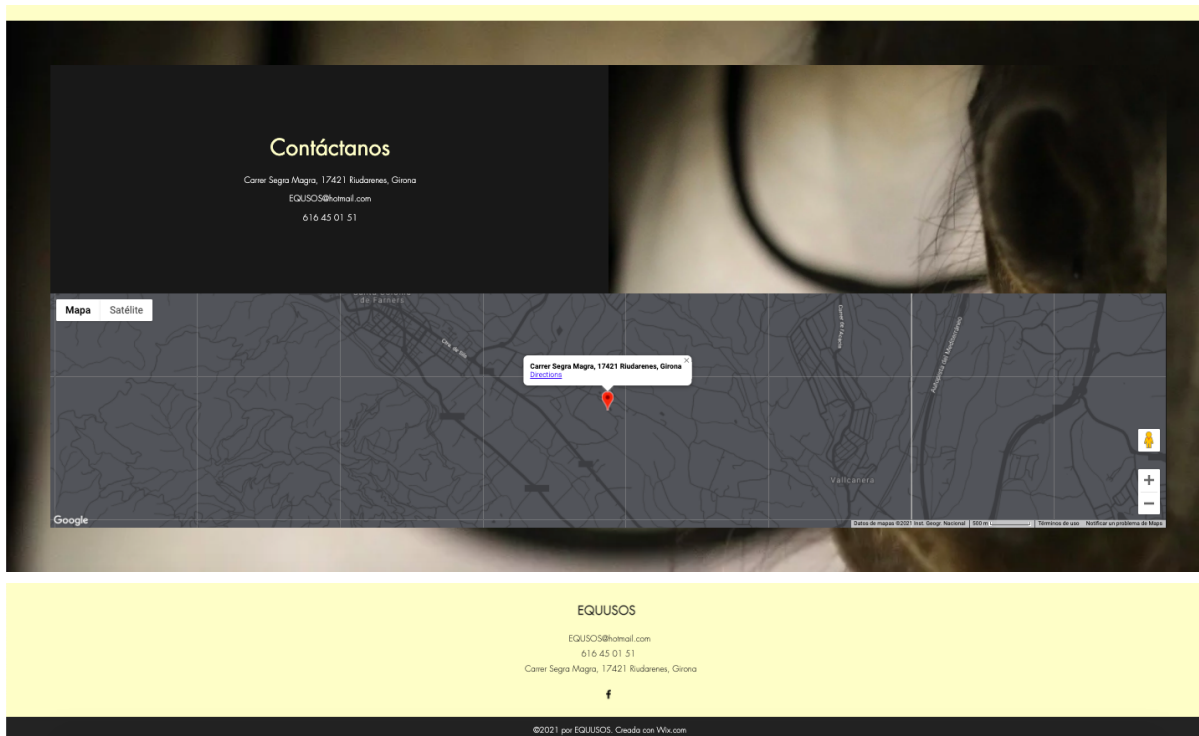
Contáctanos

Carrer Segra Magra, 17421 Riudarenes, Girona

EQUSOS@hotmail.com

616 45 01 51

Mapa Satélite

de Farners

Carrer Segra Magra, 17421 Riudarenes, Girona
Directions

Vallcanera

Google

Datos de mapas ©2021 Inst. Geogr. Nacional 500 m Términos de uso Notificar un problema de Maps

+
−

EQUUSOS

EQUSOS@hotmail.com
616 45 01 51
Carrer Segra Magra, 17421 Riudarenes, Girona

f

©2021 por EQUUSOS. Creada con Wix.com